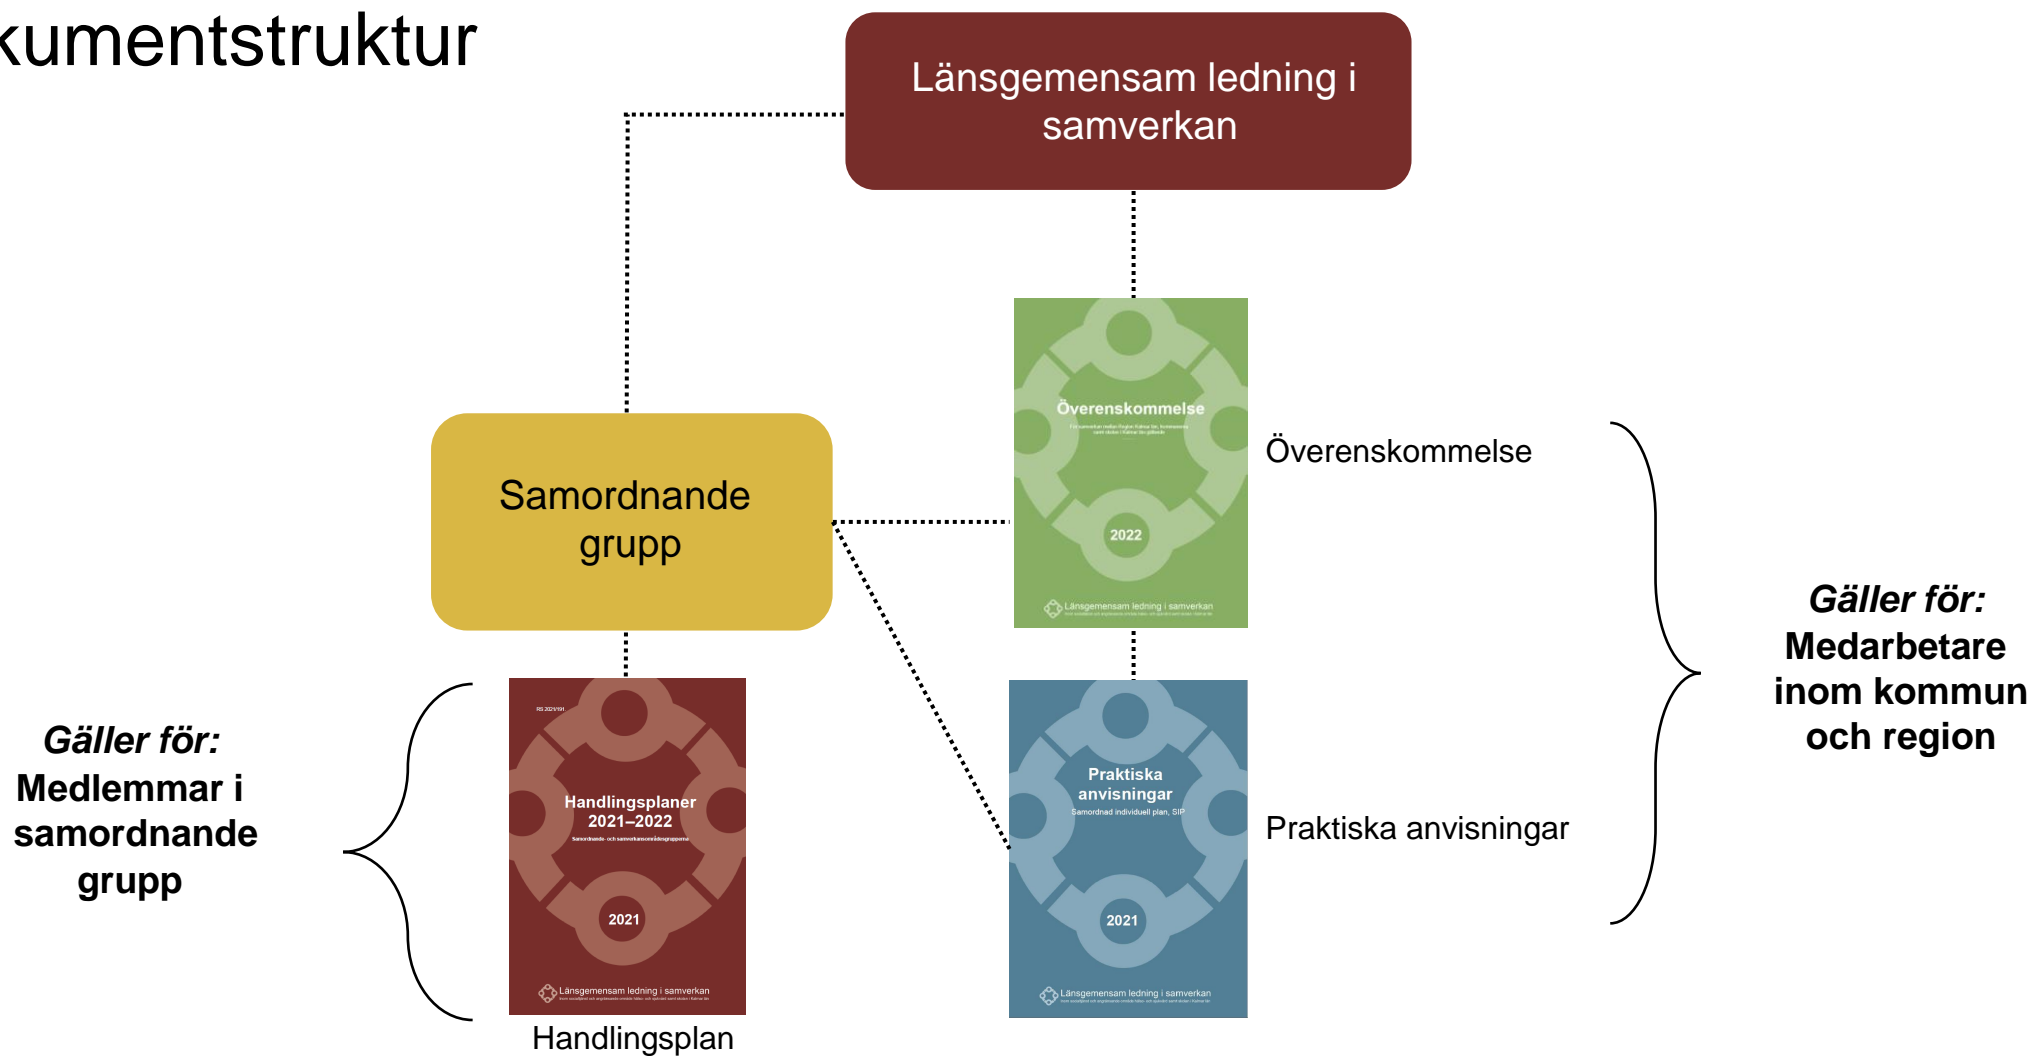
kumentstruktur

Länsgemensam ledning i samverkan

Samordnande grupp

Överenskommelse

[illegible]

2022

Länsgemensam ledning i samverkan

Överenskommelse

RS 2021/191

Handlingsplaner 2021–2022

Samordnande- och samverkansområdesgrupperna

2021

Länsgemensam ledning i samverkan

Praktiska anvisningar

Samordnad individuell plan, SIP

2021

Länsgemensam ledning i samverkan

Praktiska anvisningar

Handlingsplan

**Gäller för:** Medlemmar i samordnande grupp

**Gäller för:** Medarbetare inom kommun och region